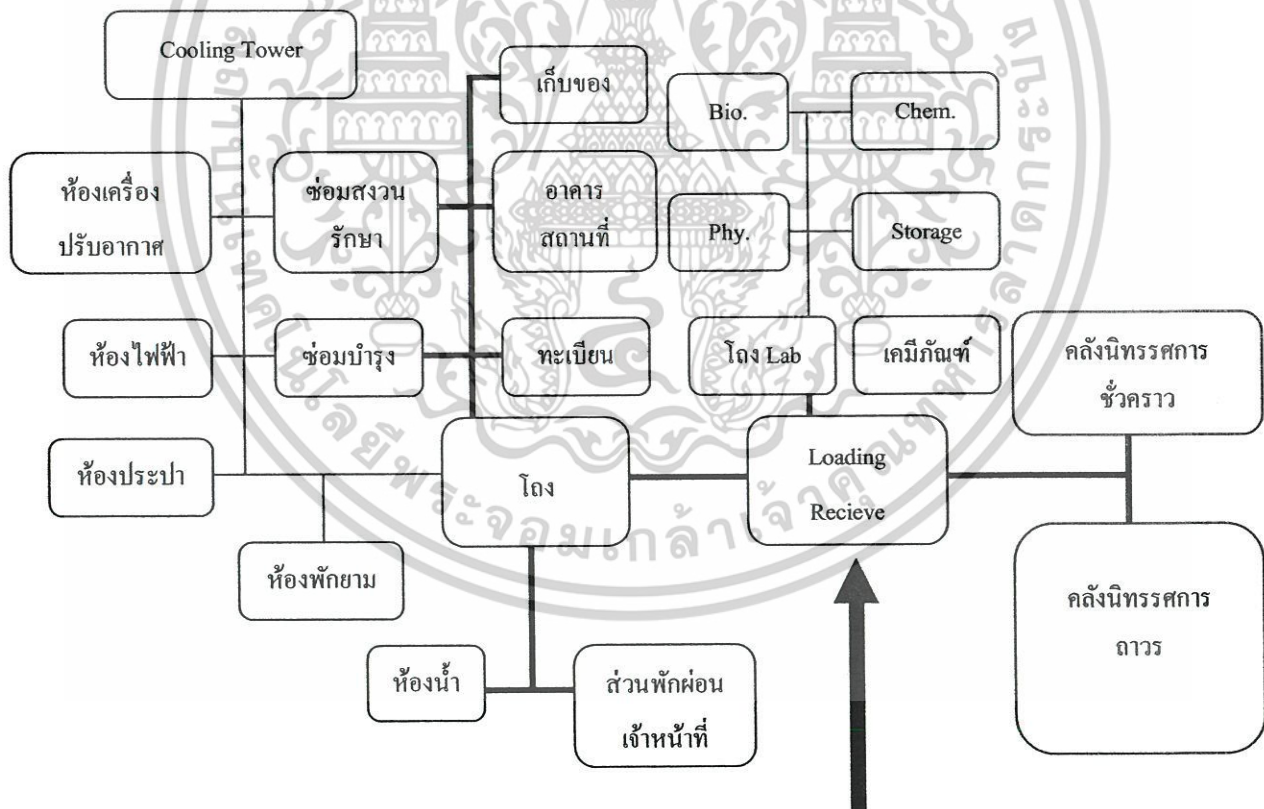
Cooling Tower

เก็บของ

Bio.

Chem.

ห้องเครื่อง ปรับอากาศ

ซ่อมสงวน รักษา

อาคาร สถานที่

Phy.

Storage

ห้องไฟฟ้า

ซ่อมบำรุง

ทะเบียน

โถง Lab

เคมีภัณฑ์

คลังนิทรรศการ ชั่วคราว

ห้องประปา

โถง

Loading Recieve

ห้องพักยาม

คลังนิทรรศการ ถาวร

ห้องน้ำ

ส่วนพักผ่อน เจ้าหน้าที่